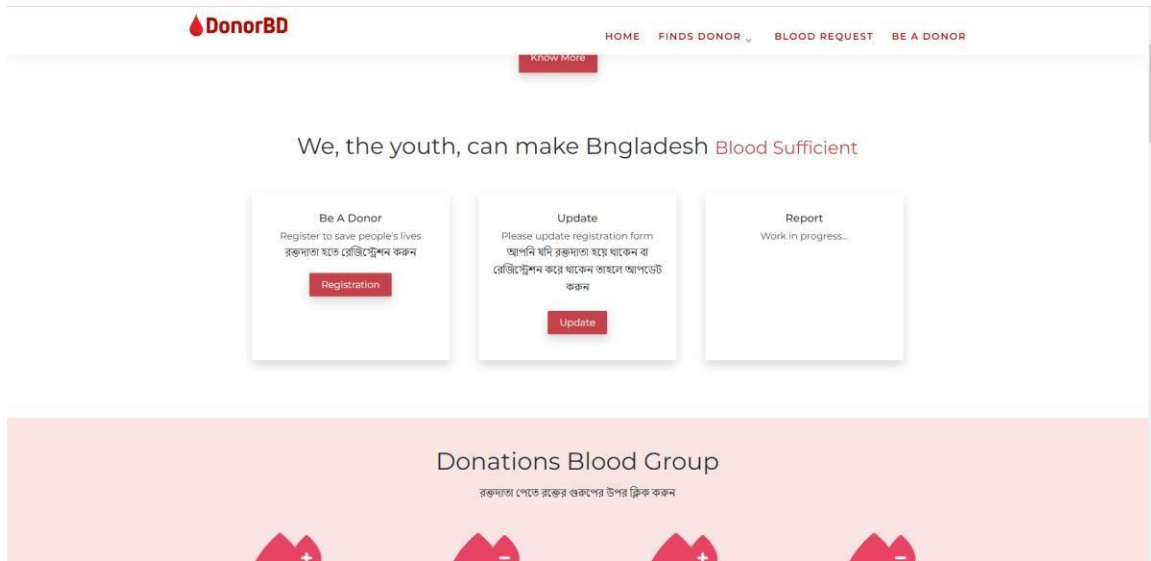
DonorBD

HOME FINDS DONOR BLOOD REQUEST BE A DONOR

Know More

We, the youth, can make Bngladesh Blood Sufficient

Be A Donor
Register to save people's lives
রক্তদাতা হতে রেজিস্ট্রেশন করুন
Registration

Update
Please update registration form
আপনি যদি রক্তদাতা হয়ে থাকেন বা রেজিস্ট্রেশন করে থাকেন তাহলে আপডেট করুন
Update

Report
Work in progress...

Donations Blood Group
রক্তদাতা পেতে রক্তের গ্রুপের উপর ক্লিক করুন

+ - + -